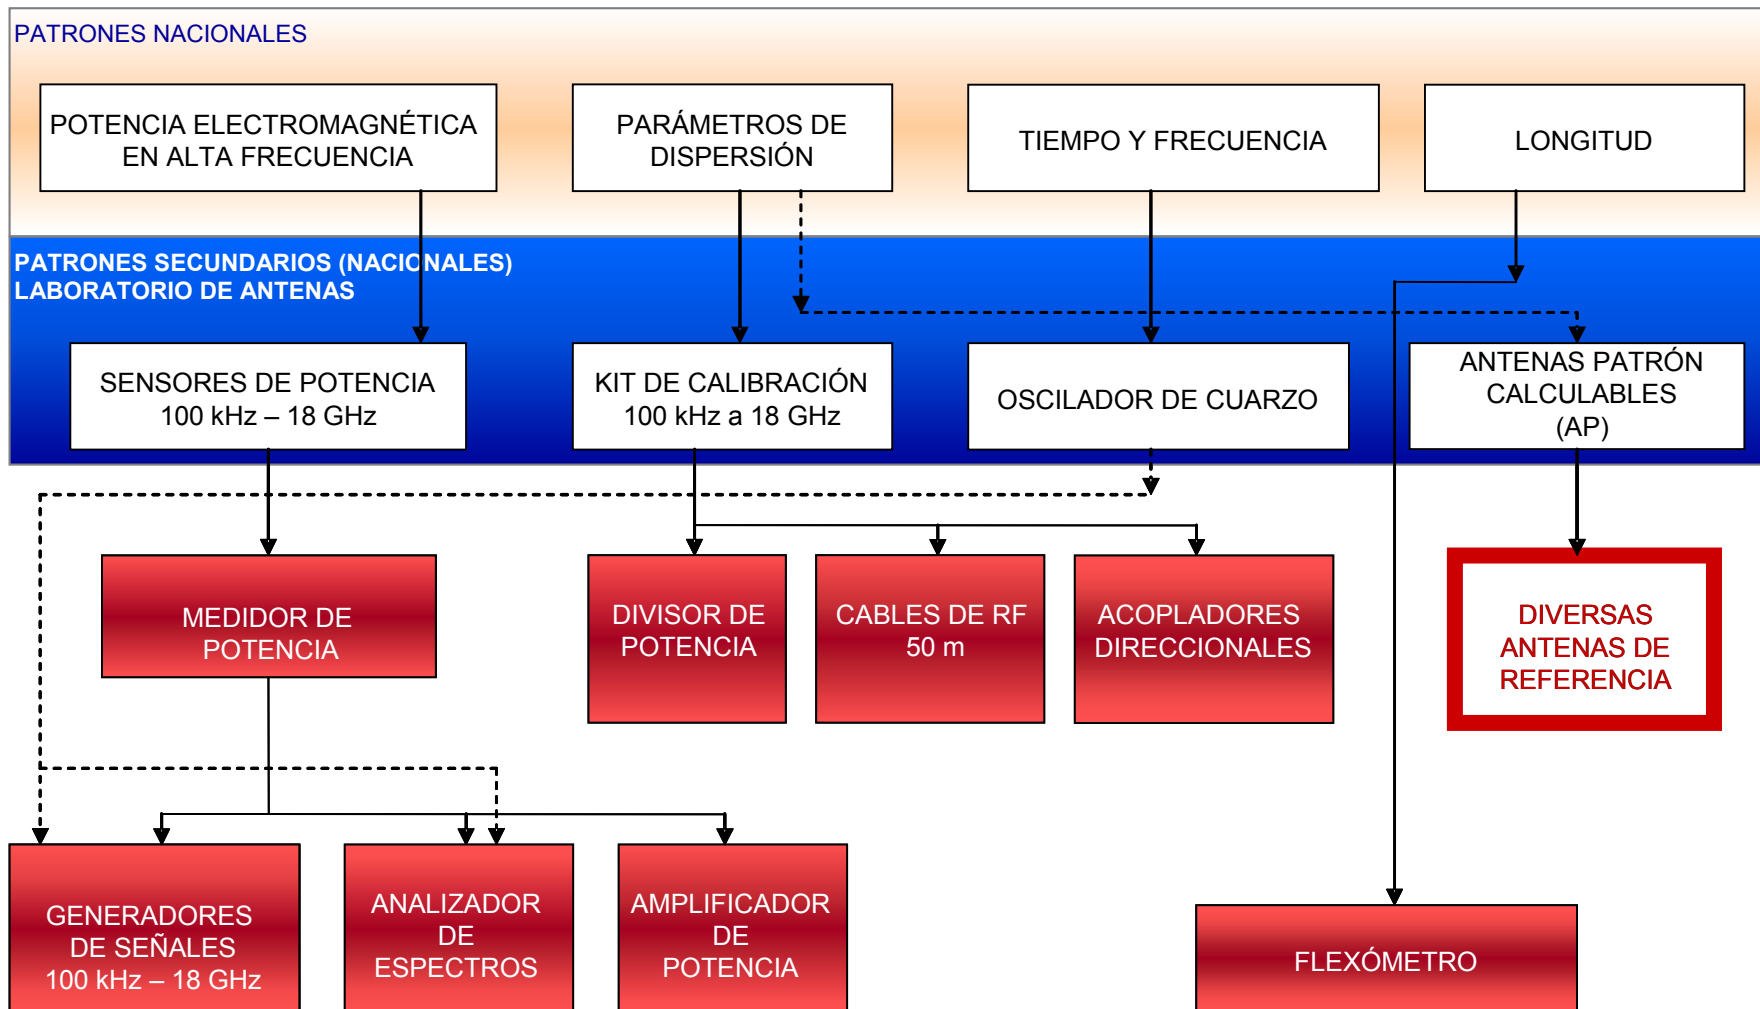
PATRONES NACIONALES

POTENCIA ELECTROMAGNÉTICA EN ALTA FRECUENCIA

PARÁMETROS DE DISPERSIÓN

TIEMPO Y FRECUENCIA

LONGITUD

PATRONES SECUNDARIOS (NACIONALES)
LABORATORIO DE ANTENAS

SENSORES DE POTENCIA 100 kHz – 18 GHz

KIT DE CALIBRACIÓN 100 kHz a 18 GHz

OSCILADOR DE CUARZO

ANTENAS PATRÓN CALCULABLES (AP)

MEDIDOR DE POTENCIA

DIVISOR DE POTENCIA

CABLES DE RF 50 m

ACOPLADORES DIRECCIONALES

DIVERSAS ANTENAS DE REFERENCIA

GENERADORES DE SEÑALES 100 kHz – 18 GHz

ANALIZADOR DE ESPECTROS

AMPLIFICADOR DE POTENCIA

FLEXÓMETRO